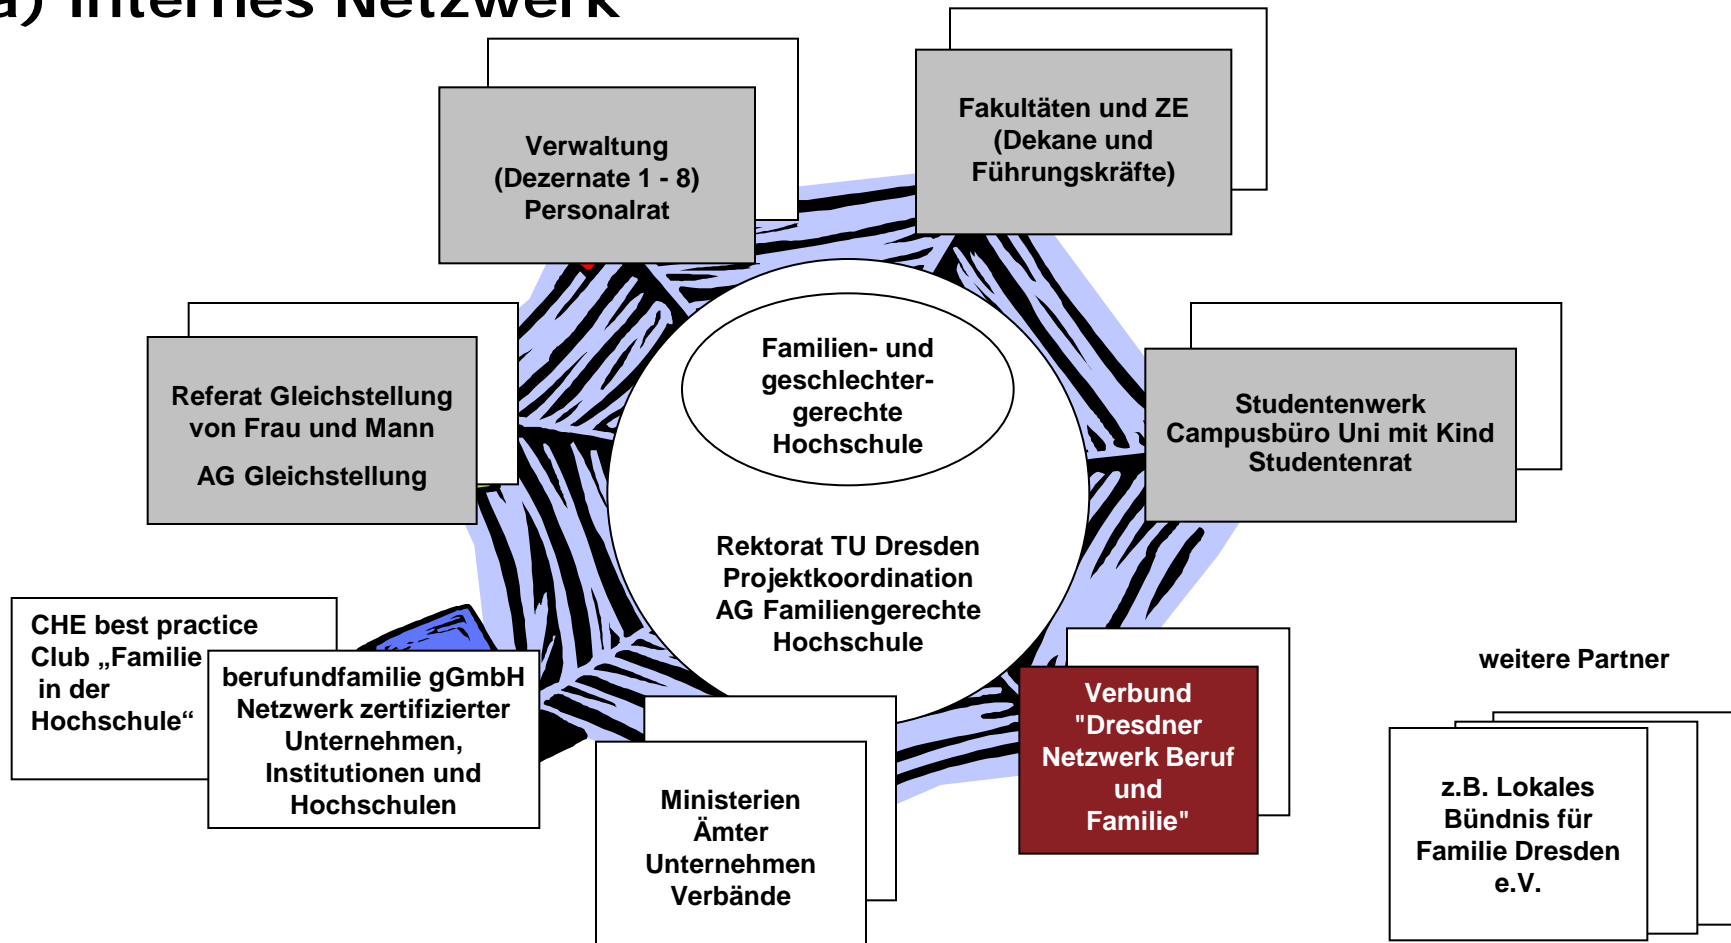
a) Internes Netzwerk

Verwaltung (Dezernate 1 - 8) Personalrat

Fakultäten und ZE (Dekane und Führungskräfte)

Referat Gleichstellung von Frau und Mann

AG Gleichstellung

Familien- und geschlechtergerechte Hochschule

Studentenwerk Campusbüro Uni mit Kind Studentenrat

Rektorat TU Dresden Projektkoordination AG Familiengerechte Hochschule

CHE best practice Club „Familie in der Hochschule“

berufundfamilie gGmbH Netzwerk zertifizierter Unternehmen, Institutionen und Hochschulen

Ministerien Ämter Unternehmen Verbände

Verbund "Dresdner Netzwerk Beruf und Familie"

weitere Partner

z.B. Lokales Bündnis für Familie Dresden e.V.